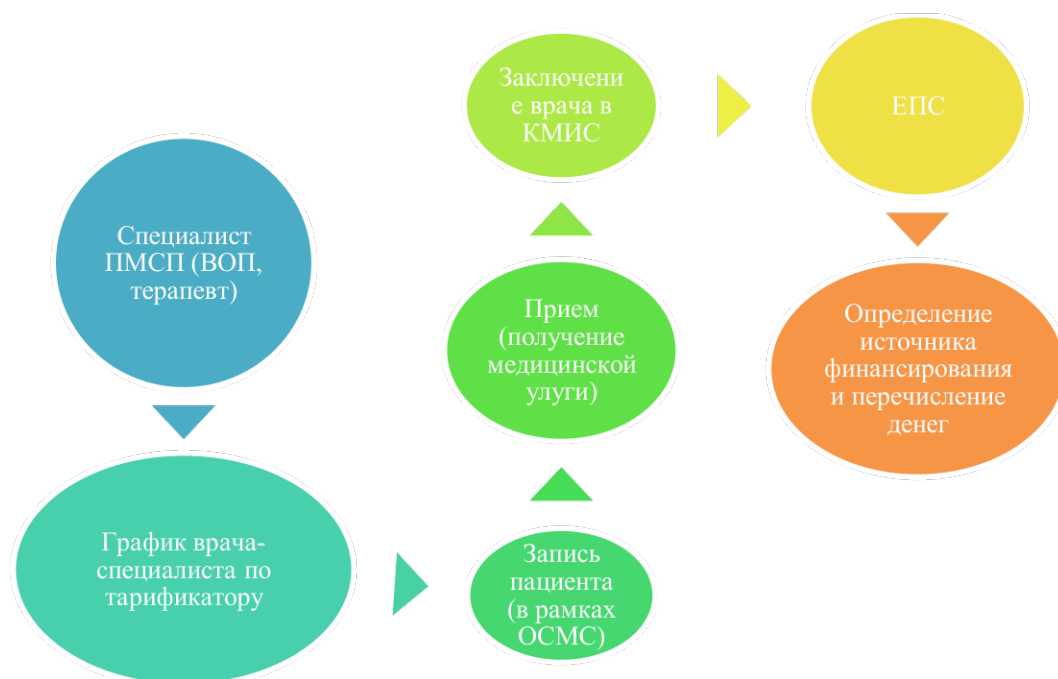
Специалист ПМСП (ВОП, терапевт)

График врача-специалиста по тарификатору

Запись пациента (в рамках ОСМС)

Прием (получение медицинской улуги)

Заключени е врача в КМИС

ЕПС

Определение источника финансирования и перечисление денег